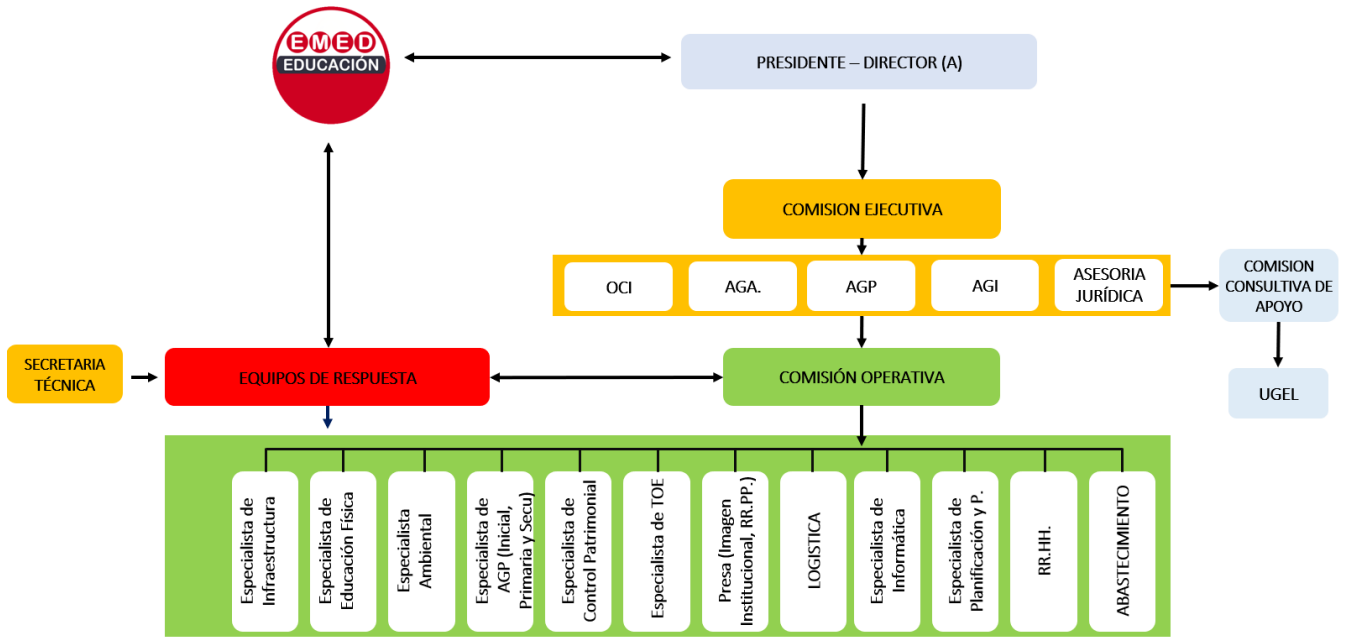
EMED
EDUCACIÓN

PRESIDENTE – DIRECTOR (A)

COMISION EJECUTIVA

OCI

AGA.

AGP

AGI

ASESORIA JURÍDICA

COMISION CONSULTIVA DE APOYO

UGEL

SECRETARIA TÉCNICA

EQUIPOS DE RESPUESTA

COMISIÓN OPERATIVA

Especialista de Infraestructura

Especialista de Educación Física

Especialista Ambiental

Especialista de AGP (Inicial, Primaria y Secu)

Especialista de Control Patrimonial

Especialista de TOE

Presa (Imagen Institucional, RR.PP.)

LOGISTICA

Especialista de Informática

Especialista de Planificación y P.

RR.HH.

ABASTECIMIENTO